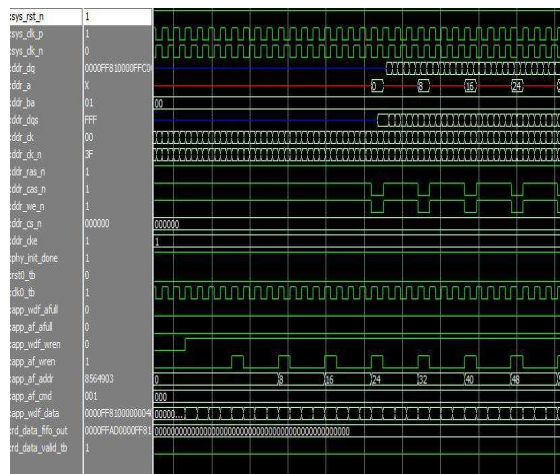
:sys_rst_n | 1
:sys_clk_p | 1
:sys_clk_n | 0
:ddr_dq | 0000FF81000FFC0
:ddr_a | X
:ddr_ba | 01
:ddr_dqs | FFF
:ddr_ck | 00
:ddr_ck_n | 3F
:ddr_ras_n | 1
:ddr_cas_n | 1
:ddr_we_n | 1
:ddr_cs_n | 000000
:ddr_cke | 1
:phy_init_done | 1
:rst0_tb | 0
:clk0_tb | 1
:app_wdf_afull | 0
:app_af_afull | 0
:app_wdf_wren | 0
:app_af_wren | 1
:app_af_addr | 8564903
:app_af_cmd | 001
:app_wdf_data | 0000FF8100000004
:rd_data_fifo_out | 0000FFAD0000FF81
:rd_data_valid_tb | 1

00
0
8
16
24
000000
1
0
8
16
24
32
40
48
000
00000...
00000000000000000000000000000000000000000000